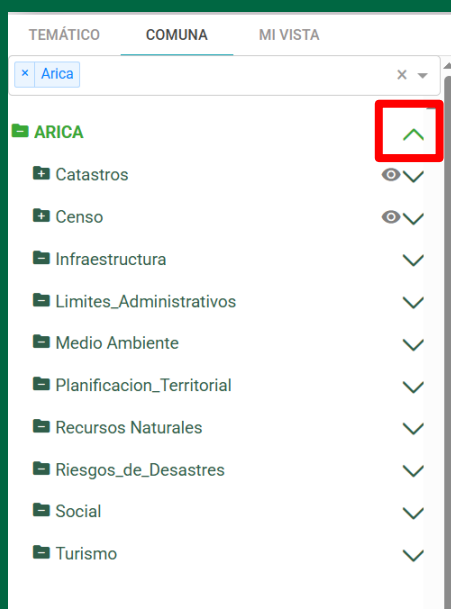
TEMÁTICO COMUNA MI VISTA

× Arica ×

ARICA

Catastros

Censo

Infraestructura

Limites_Administrativos

Medio Ambiente

Planificacion_Territorial

Recursos Naturales

Riesgos_de_Desastres

Social

Turismo